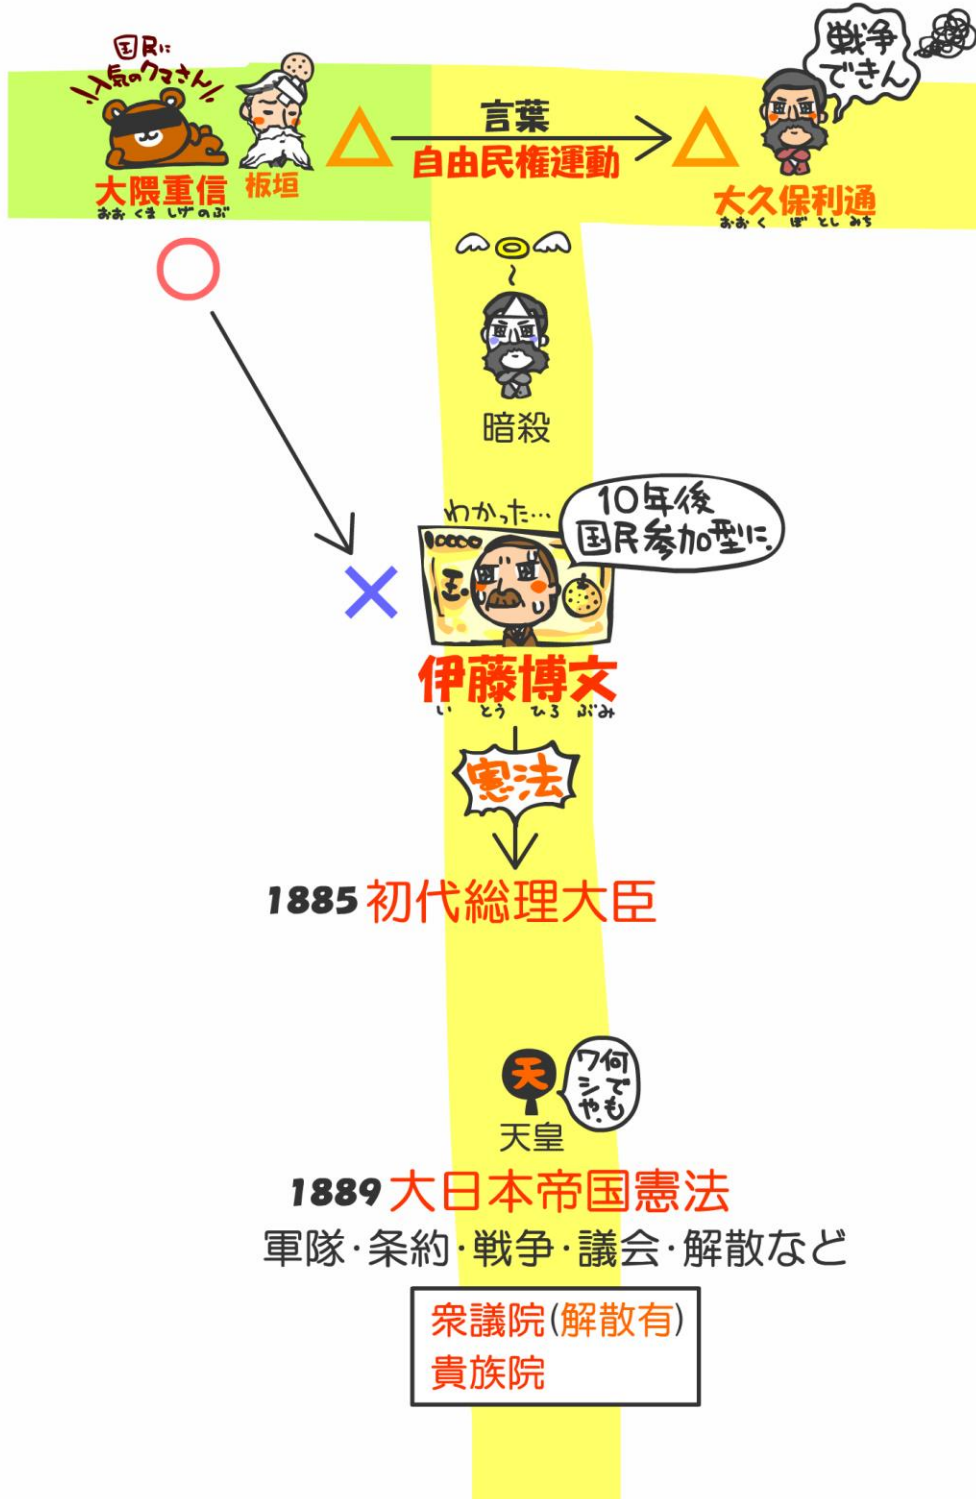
国民に
人気のクマさん
大隈重信
おおくましげのぶ
板垣
△
言葉
自由民権運動
△
戦争できん
大久保利通
おおくぼとしみち
○
暗殺
わかった…
10年後国民参加型に
×
伊藤博文
いとうひろぶみ
憲法
1885 初代総理大臣
天
ワシで何でも
天皇
1889 大日本帝国憲法
軍隊・条約・戦争・議会・解散など
衆議院(解散有)
貴族院